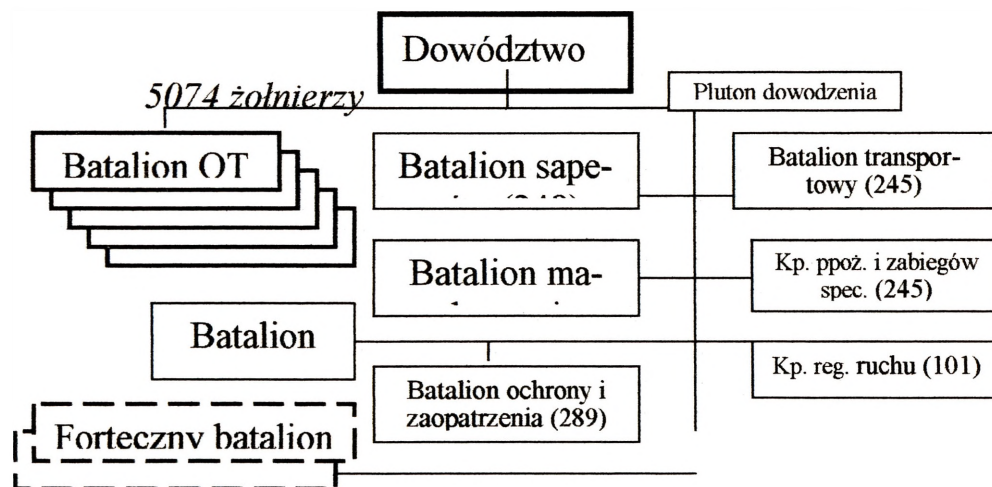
Dowództwo

5074 żołnierzy

Pluton dowodzenia

Batalion OT

Batalion sape-
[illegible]

Batalion transportowy (245)

Batalion ma-
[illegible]

Kp. ppoż. i zabiegów spec. (245)

Batalion

Kp. reg. ruchu (101)

Batalion ochrony i zaopatrzenia (289)

Forteczny batalion